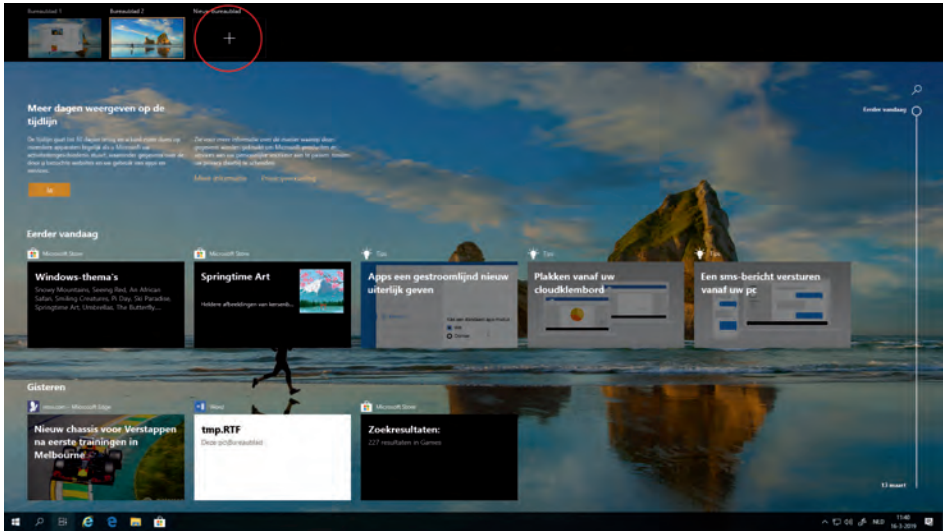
Bureaublad 1 Bureaublad 2 Nieuw bureaublad

+

Meer dagen weergeven op de tijdlijn

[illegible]

Meer informatie Privacyverklaring

Ja

Eerder vandaag

Eerder vandaag

Microsoft Store

Windows-thema's

Snowy Mountains, Seeing Red, An African Safari, Smiling Creatures, Pi Day, Ski Paradise, Springtime Art, Umbrellas, The Butterfly...

Microsoft Store

Springtime Art

Heldere afbeeldingen van kersenb...

Tips

Apps een gestroomlijnd nieuw uiterlijk geven

Tips

Plakken vanaf uw cloudklembord

Tips

Een sms-bericht versturen vanaf uw pc

Gisteren

nu.com – Microsoft Edge

Nieuw chassis voor Verstappen na eerste trainingen in Melbourne

Word

tmp.RTF

Deze pc/Bureaublad

Microsoft Store

Zoekresultaten:

227 resultaten in Games

15 maart

NLD 11:40 16-3-2019